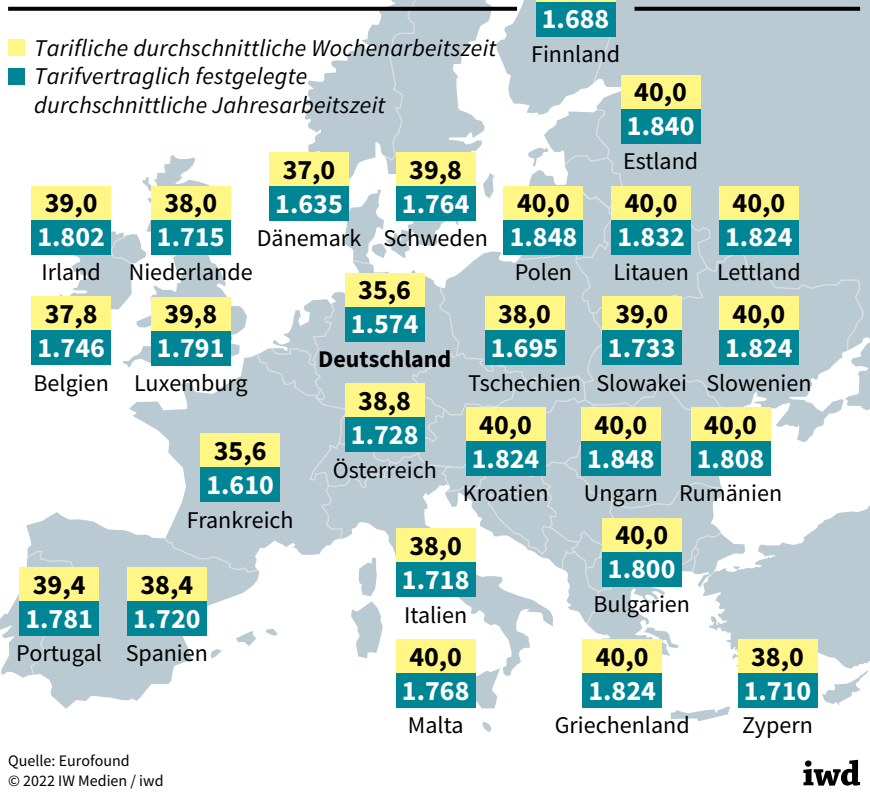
Tarifliche durchschnittliche Wochenarbeitszeit
Tarifvertraglich festgelegte durchschnittliche Jahresarbeitszeit

1.688
Finnland

40,0
1.840
Estland

37,0
1.635
Dänemark

39,8
1.764
Schweden

39,0
1.802
Irland

38,0
1.715
Niederlande

40,0
1.848
Polen

40,0
1.832
Litauen

40,0
1.824
Lettland

35,6
1.574
Deutschland

37,8
1.746
Belgien

39,8
1.791
Luxemburg

38,0
1.695
Tschechien

39,0
1.733
Slowakei

40,0
1.824
Slowenien

38,8
1.728
Österreich

40,0
1.824
Kroatien

40,0
1.848
Ungarn

40,0
1.808
Rumänien

35,6
1.610
Frankreich

40,0
1.800
Bulgarien

38,0
1.718
Italien

39,4
1.781
Portugal

38,4
1.720
Spanien

40,0
1.768
Malta

40,0
1.824
Griechenland

38,0
1.710
Zypern

Quelle: Eurofound
© 2022 IW Medien / iwd

iwd